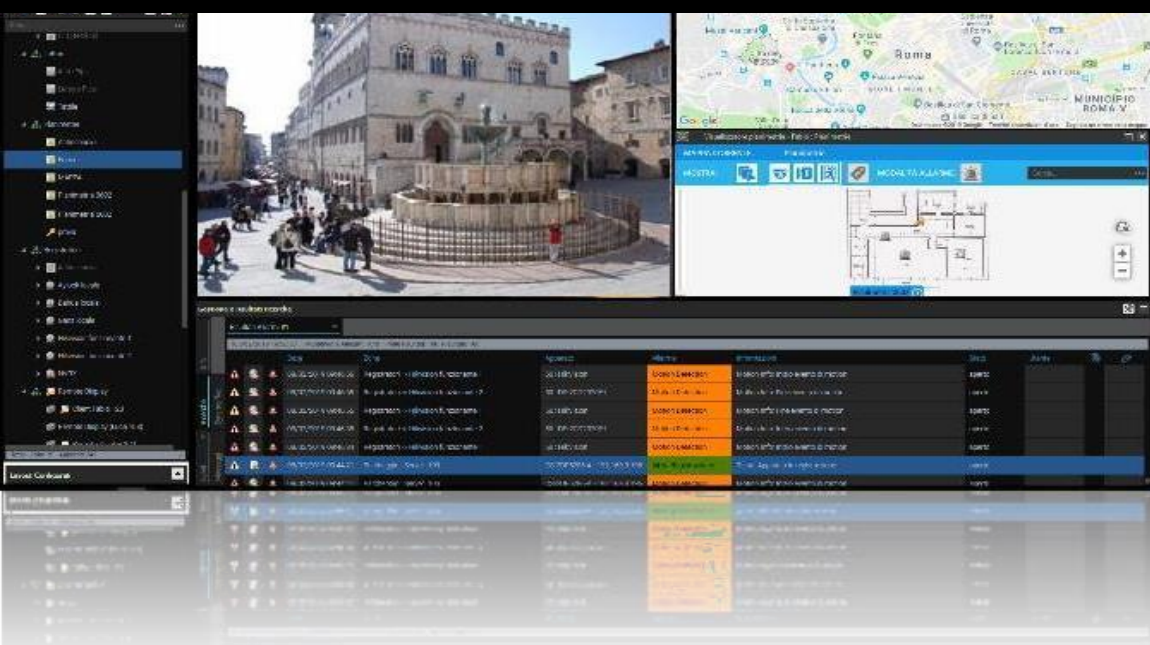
Roma

MUNICIPIO ROMA V

Google

MOSTRA:

MODALITÀ ALLARME:

Layout Contenuti

Data

Tipo

Apparato

Allarme

Informazioni

Stato

Motion Detection

Motion Detection

Motion Detection

Motion Detection

aperto

aperto

aperto

aperto

aperto